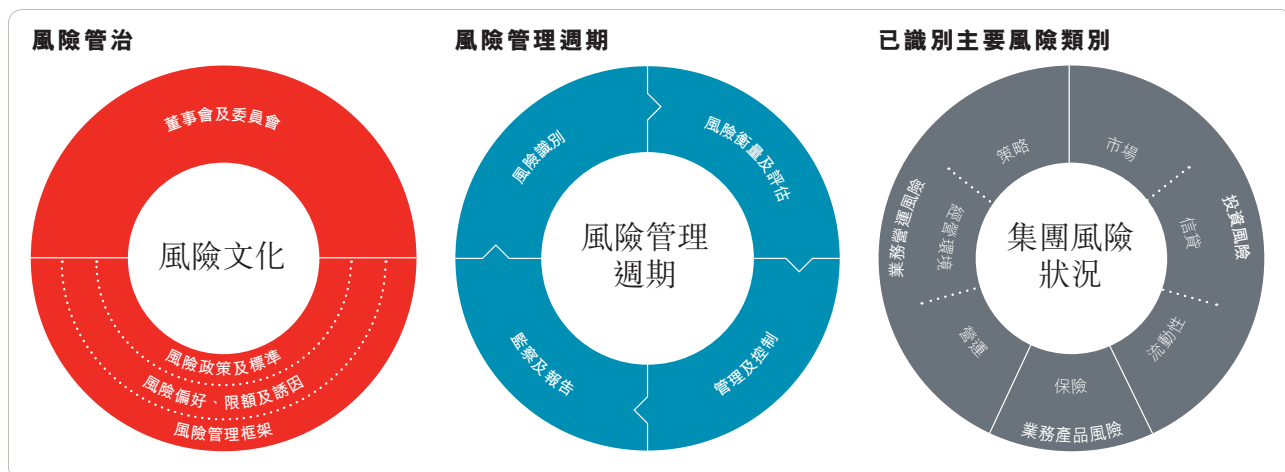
風險管治

董事會及委員會

風險文化

風險政策及標準

風險偏好、限額及誘因

風險管理框架

風險管理週期

風險識別

風險衡量及評估

風險管理週期

監察及報告

管理及控制

已識別主要風險類別

策略

市場

業務營運風險

社會及環境

投資風險

信貸

集團風險狀況

營運

流動性

保險

業務產品風險